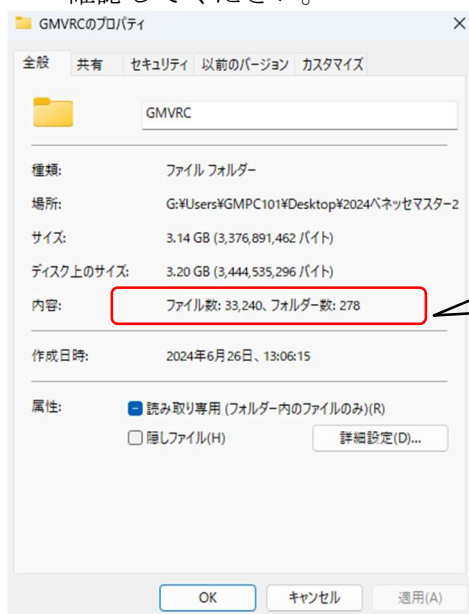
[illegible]

GMVRCのプロパティ

×

全般　共有　セキュリティ　以前のバージョン　カスタマイズ

GMVRC

種類:　ファイル フォルダー

場所:　G:¥Users¥GMPC101¥Desktop¥2024ベネッセマスター2

サイズ:　3.14 GB (3,376,891,462 バイト)

ディスク上のサイズ:　3.20 GB (3,444,535,296 バイト)

内容:　ファイル数: 33,240、フォルダー数: 278

作成日時:　2024年6月26日、13:06:15

属性:　読み取り専用 (フォルダー内のファイルのみ)(R)

隠しファイル(H)　詳細設定(D)...

OK　キャンセル　適用(A)